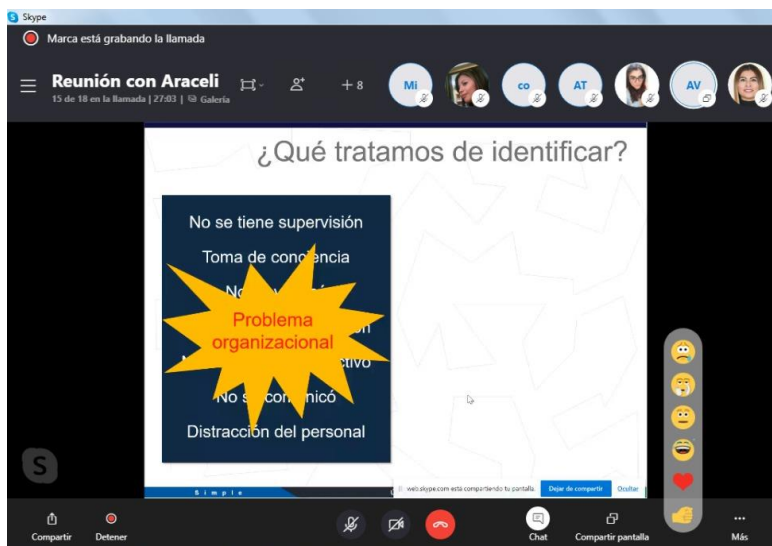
Skype

Marca está grabando la llamada

Reunión con Araceli

15 de 18 en la llamada | 27:03 | Galería

+ 8

Mi

co

AT

AV

¿Qué tratamos de identificar?

No se tiene supervisión

Toma de con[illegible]ncia

No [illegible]

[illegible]n

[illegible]ctivo

No s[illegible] co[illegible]nicó

Distracción del personal

Problema organizacional

S i m p l e

web.skype.com está compartiendo tu pantalla.

Dejar de compartir

Ocultar

S

Compartir

Detener

Chat

Compartir pantalla

Más